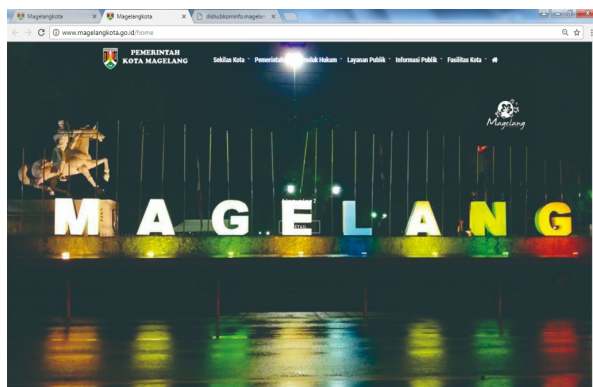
Magelangkota × Magelangkota × diskominfo.magelan ×

www.magelangkota.go.id/home

PEMERINTAH
KOTA MAGELANG

Sekilas Kota Pemerintah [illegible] Produk Hukum Layanan Publik Informasi Publik Fasilitas Kota

Magelang

MAGELANG